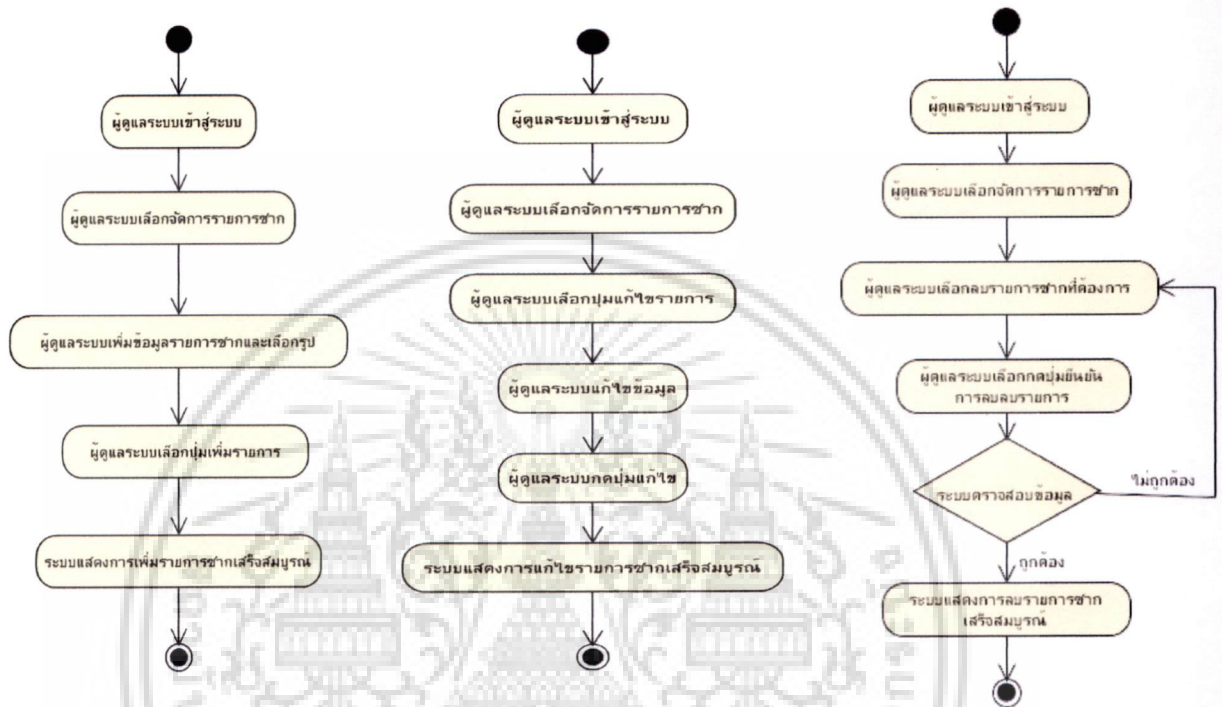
ผู้ดูแลระบบเข้าสู่ระบบ

ผู้ดูแลระบบเลือกจัดการรายการซาก

ผู้ดูแลระบบเพิ่มข้อมูลรายการซากและเลือกรูป

ผู้ดูแลระบบเลือกปุ่มเพิ่มรายการ

ระบบแสดงการเพิ่มรายการซากเสร็จสมบูรณ์

ผู้ดูแลระบบเข้าสู่ระบบ

ผู้ดูแลระบบเลือกจัดการรายการซาก

ผู้ดูแลระบบเลือกปุ่มแก้ไขรายการ

ผู้ดูแลระบบแก้ไขข้อมูล

ผู้ดูแลระบบกดปุ่มแก้ไข

ระบบแสดงการแก้ไขรายการซากเสร็จสมบูรณ์

ผู้ดูแลระบบเข้าสู่ระบบ

ผู้ดูแลระบบเลือกจัดการรายการซาก

ผู้ดูแลระบบเลือกลบรายการซากที่ต้องการ

ผู้ดูแลระบบเลือกกดปุ่มยืนยันการลบรายการ

ระบบตรวจสอบข้อมูล

ไม่ถูกต้อง

ถูกต้อง

ระบบแสดงการลบรายการซากเสร็จสมบูรณ์